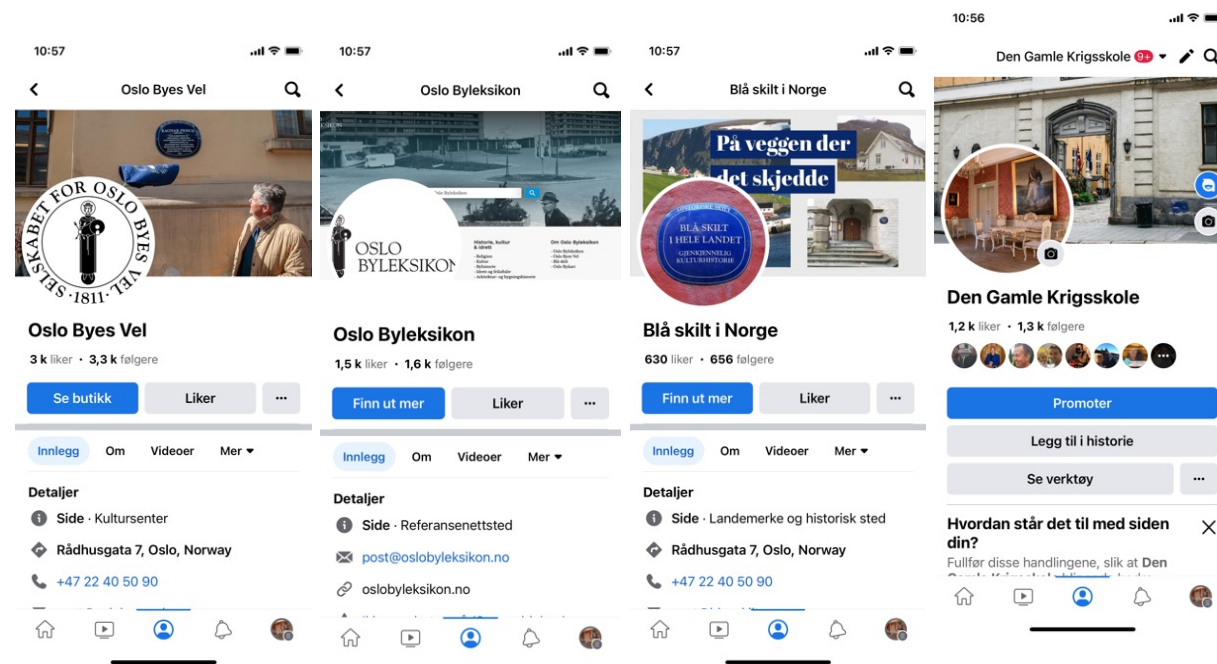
10:57

Oslo Byes Vel

SELSKABET FOR OSLO BYES VEL 1811

Oslo Byes Vel

3 k liker • 3,3 k følgere

Se butikk

Liker

···

Innlegg Om Videoer Mer ▾

Detaljer

Side · Kultursenter

Rådhusgata 7, Oslo, Norway

+47 22 40 50 90

10:57

Oslo Byleksikon

OSLO BYLEKSIKON

Oslo Byleksikon

1,5 k liker • 1,6 k følgere

Finn ut mer

Liker

···

Innlegg Om Videoer Mer ▾

Detaljer

Side · Referansenettsted

post@oslobyleksikon.no

oslobyleksikon.no

10:57

Blå skilt i Norge

På veggen der det skjedde

BLÅ SKILT I HELE LANDET GJENKJENNELIG KULTURHISTORIE

Blå skilt i Norge

630 liker • 656 følgere

Finn ut mer

Liker

···

Innlegg Om Videoer Mer ▾

Detaljer

Side · Landemerke og historisk sted

Rådhusgata 7, Oslo, Norway

+47 22 40 50 90

10:56

Den Gamle Krigsskole 9+

Den Gamle Krigsskole

1,2 k liker • 1,3 k følgere

Promoter

Legg til i historie

Se verktøy

···

Hvordan står det til med siden din?

Fullfør disse handlingene, slik at Den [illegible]